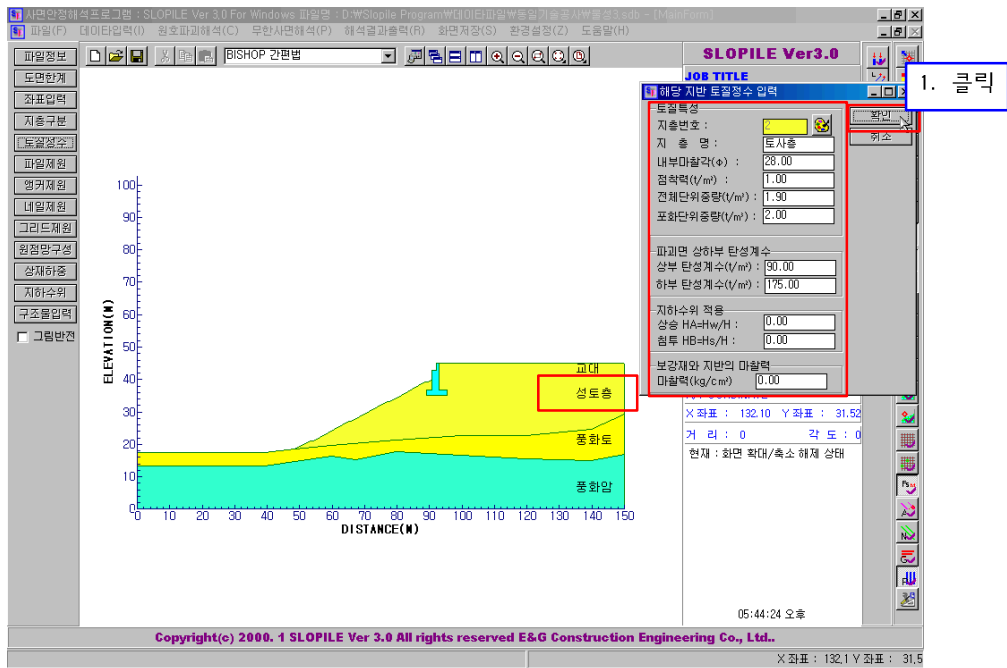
사면안정해석프로그램 : SLOPILE Ver 3.0 For Windows 파일명 : D:\Slopile Program\데이타파일\응암기술공사\흙막.sdb - [MainForm]

파일(F) 데이타입력(I) 원호파괴해석(C) 무한사면해석(P) 해석결과출력(R) 화면저장(S) 환경설정(Z) 도움말(H)

BISHOP 간편법

파일정보
도면한계
좌표입력
지층구분
토질정수
파일제원
앵커제원
네일제원
그리드제원
원점망구성
상재하중
지하수위
구조물입력
그림반전

SLOPILE Ver3.0
JOB TITLE

해당 지반 토질정수 입력

토질특성
지층번호 : 2
지 층 명 : 토사층
내부마찰각(Φ) : 28.00
점착력(t/m²) : 1.00
전체단위중량(t/m³) : 1.90
포화단위중량(t/m³) : 2.00

파괴면 상하부 탄성계수
상부 탄성계수(t/m³) : 90.00
하부 탄성계수(t/m³) : 175.00

지하수위 적용
상승 HA=Hw/H : 0.00
침투 HB=Hs/H : 0.00

보강재와 지반의 마찰력
마찰력(kg/cm²) 0.00

확인
취소

1. 클릭

ELEVATION(M)
100
90
80
70
60
50
40
30
20
10
0
0 10 20 30 40 50 60 70 80 90 100 110 120 130 140 150
DISTANCE(M)

교대
성토층
풍화토
풍화암

X좌표 : 132.10 Y좌표 : 31.52
거 리 : 0 각 도 : 0
현재 : 화면 확대/축소 해제 상태

05:44:24 오후

Copyright(c) 2000. 1 SLOPILE Ver 3.0 All rights reserved E&G Construction Engineering Co., Ltd..

X좌표 : 132.1 Y좌표 : 31.5